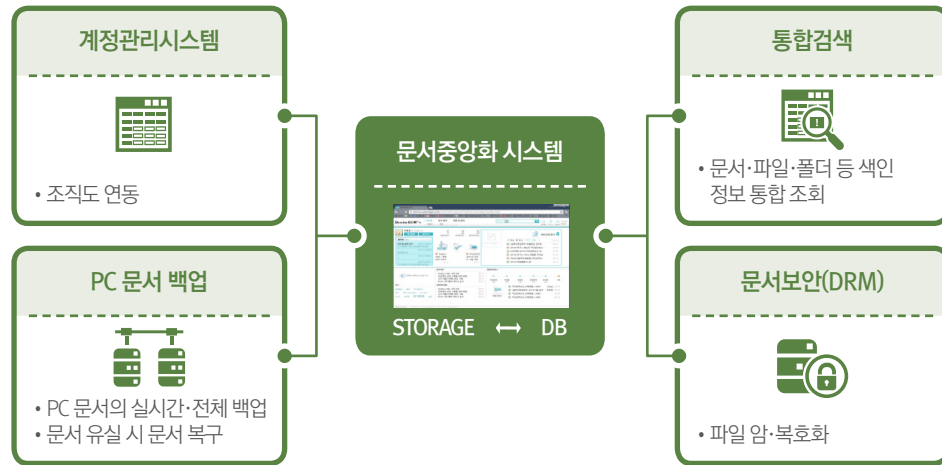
계정관리시스템

• 조직도 연동

PC 문서 백업

• PC 문서의 실시간·전체 백업
• 문서 유실 시 문서 복구

문서중앙화 시스템

STORAGE ⟷ DB

통합검색

• 문서·파일·폴더 등 색인 정보 통합 조회

문서보안(DRM)

• 파일 암·복호화